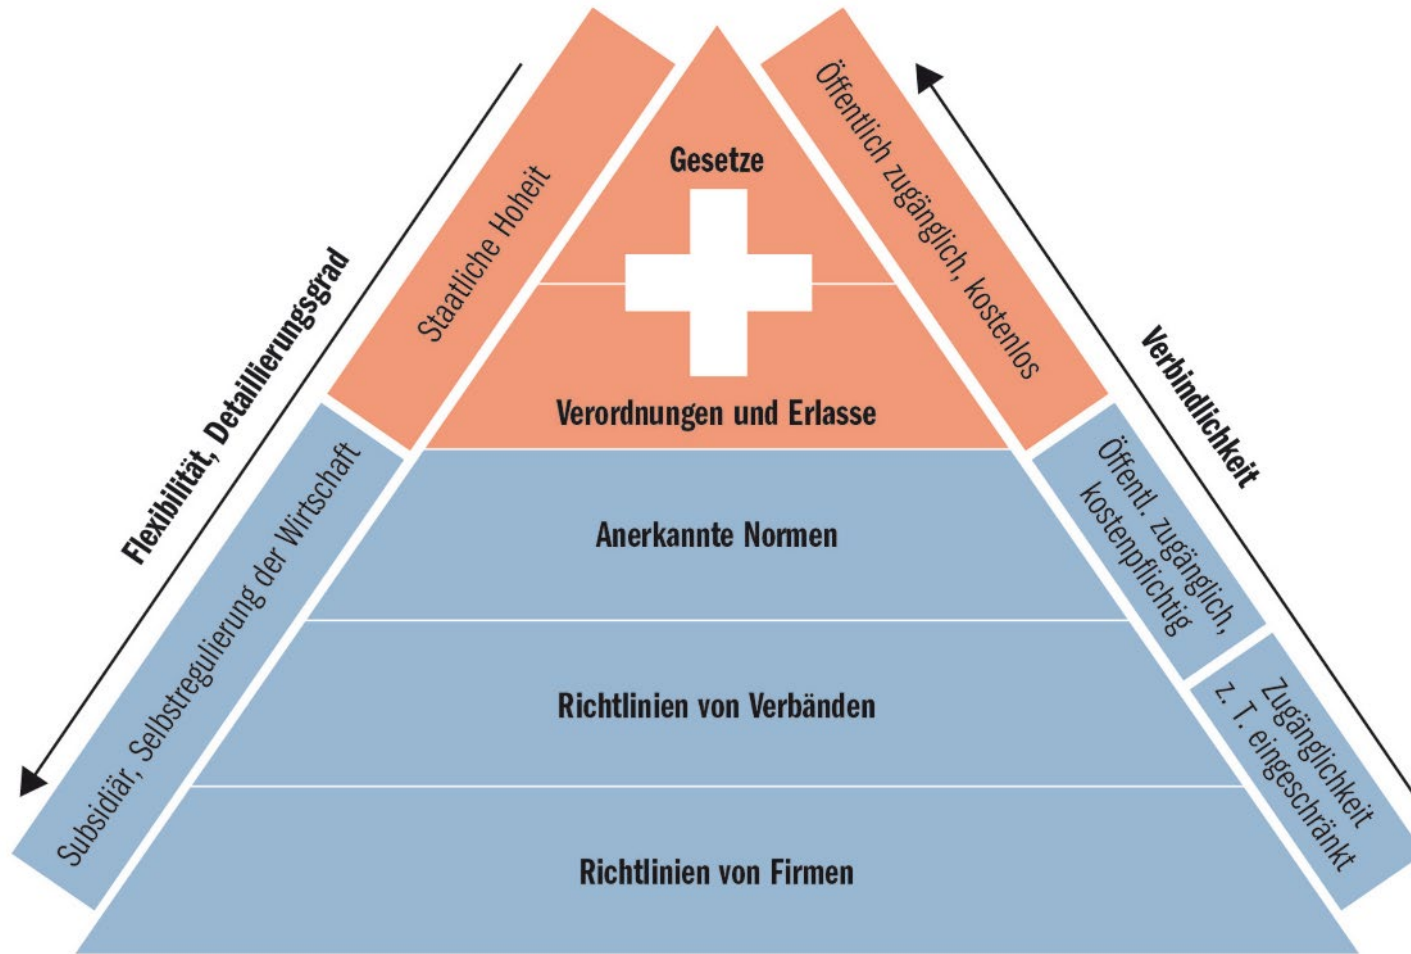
Flexibilität, Detaillierungsgrad

Staatliche Hoheit

Subsidiär, Selbstregulierung der Wirtschaft

Gesetze

Verordnungen und Erlasse

Anerkannte Normen

Richtlinien von Verbänden

Richtlinien von Firmen

Öffentlich zugänglich, kostenlos

Öffentl. zugänglich, kostenpflichtig

Zugänglichkeit z. T. eingeschränkt

Verbindlichkeit